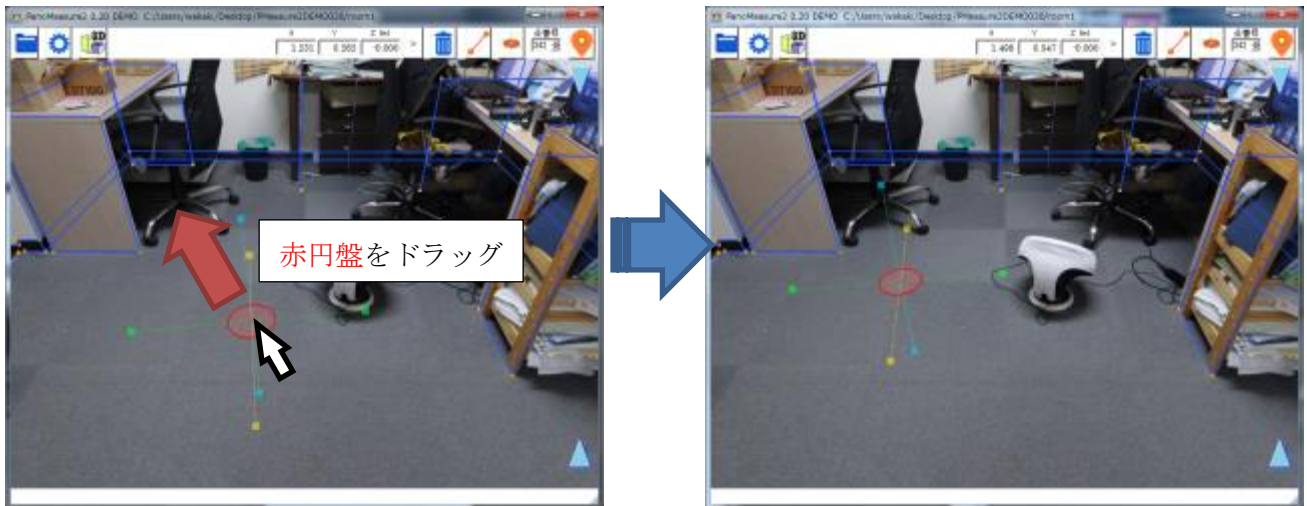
PanoMeasure2 0.20 DEMO C:/Users/wakaki/Desktop/PMeasure2DEMO028/room1

3D

X Y Z (m)

1.231 0.202 0.000

点番号 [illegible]

赤円盤をドラッグ

PanoMeasure2 0.20 DEMO C:/Users/wakaki/Desktop/PMeasure2DEMO028/room1

3D

X Y Z (m)

1.408 0.547 0.000

点番号 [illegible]